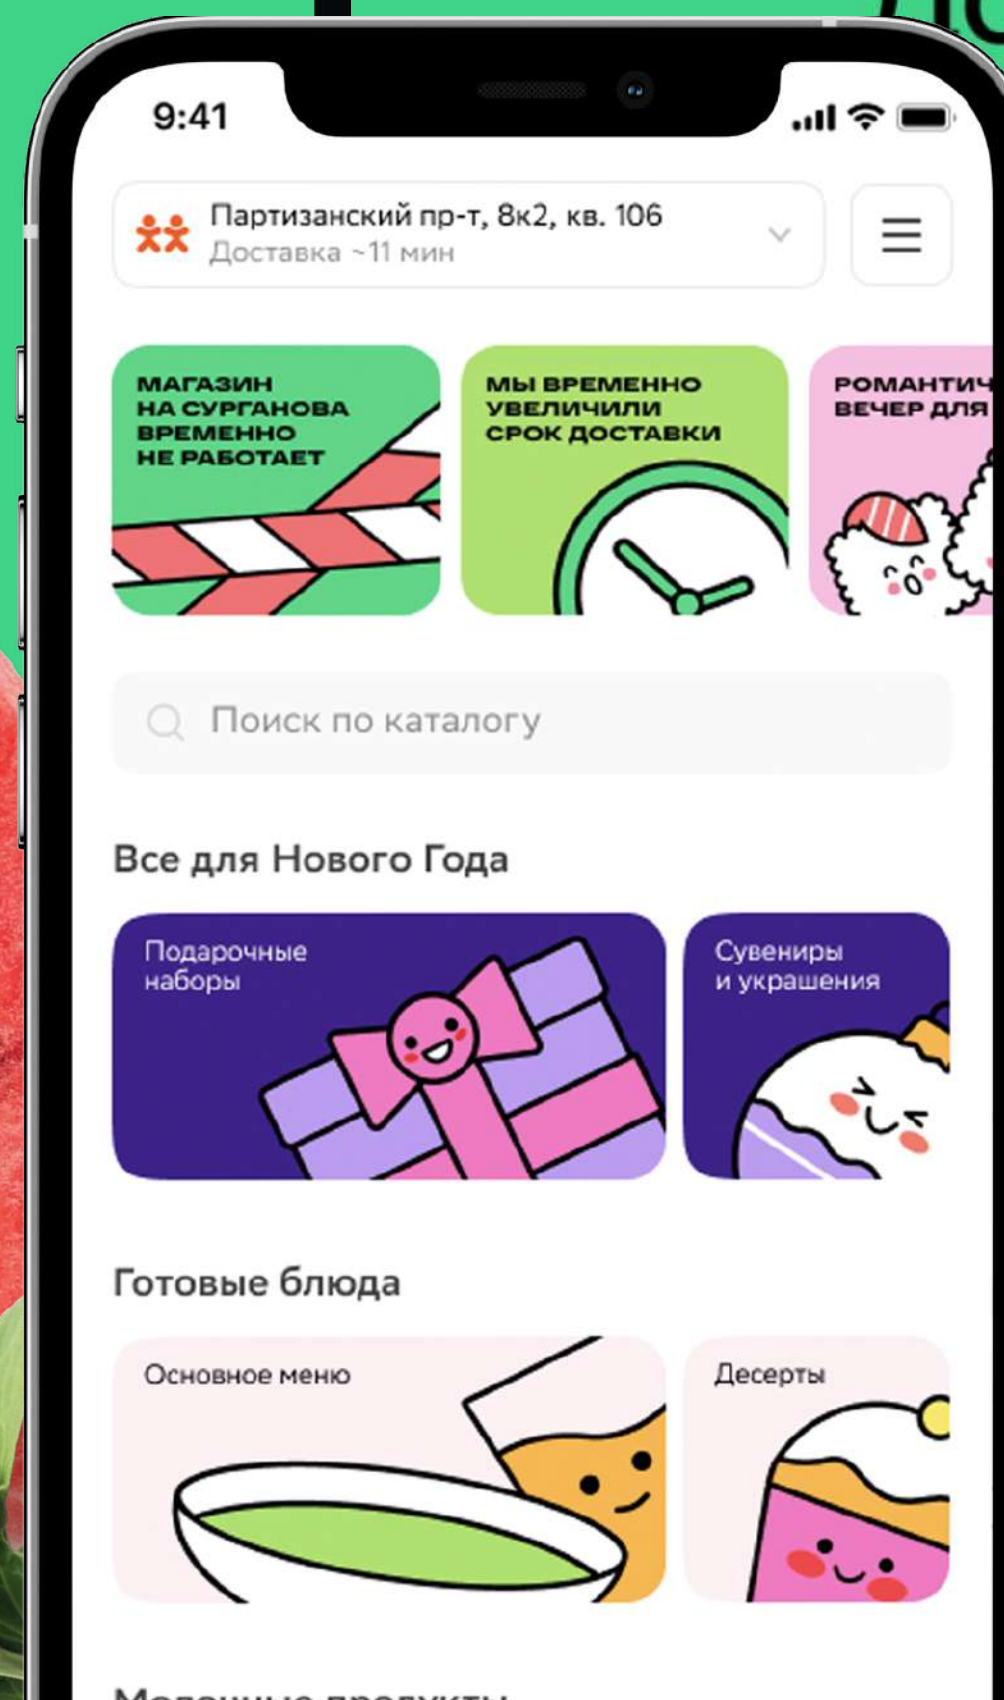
9:41

Партизанский пр-т, 8к2, кв. 106
Доставка ~11 мин

МАГАЗИН НА СУРГАНОВА ВРЕМЕННО НЕ РАБОТАЕТ

МЫ ВРЕМЕННО УВЕЛИЧИЛИ СРОК ДОСТАВКИ

РОМАНТИЧ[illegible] ВЕЧЕР ДЛЯ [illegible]

Поиск по каталогу

Все для Нового Года

Подарочные наборы

Сувениры и украшения

Готовые блюда

Основное меню

Десерты

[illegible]